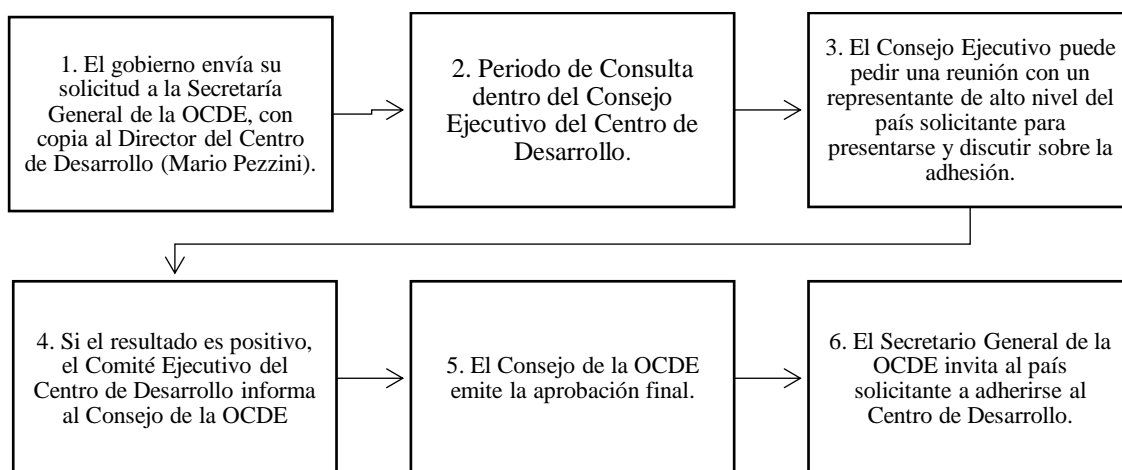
1. El gobierno envía su solicitud a la Secretaría General de la OCDE, con copia al Director del Centro de Desarrollo (Mario Pezzini).

2. Periodo de Consulta dentro del Consejo Ejecutivo del Centro de Desarrollo.

3. El Consejo Ejecutivo puede pedir una reunión con un representante de alto nivel del país solicitante para presentarse y discutir sobre la adhesión.

4. Si el resultado es positivo, el Comité Ejecutivo del Centro de Desarrollo informa al Consejo de la OCDE

5. El Consejo de la OCDE emite la aprobación final.

6. El Secretario General de la OCDE invita al país solicitante a adherirse al Centro de Desarrollo.